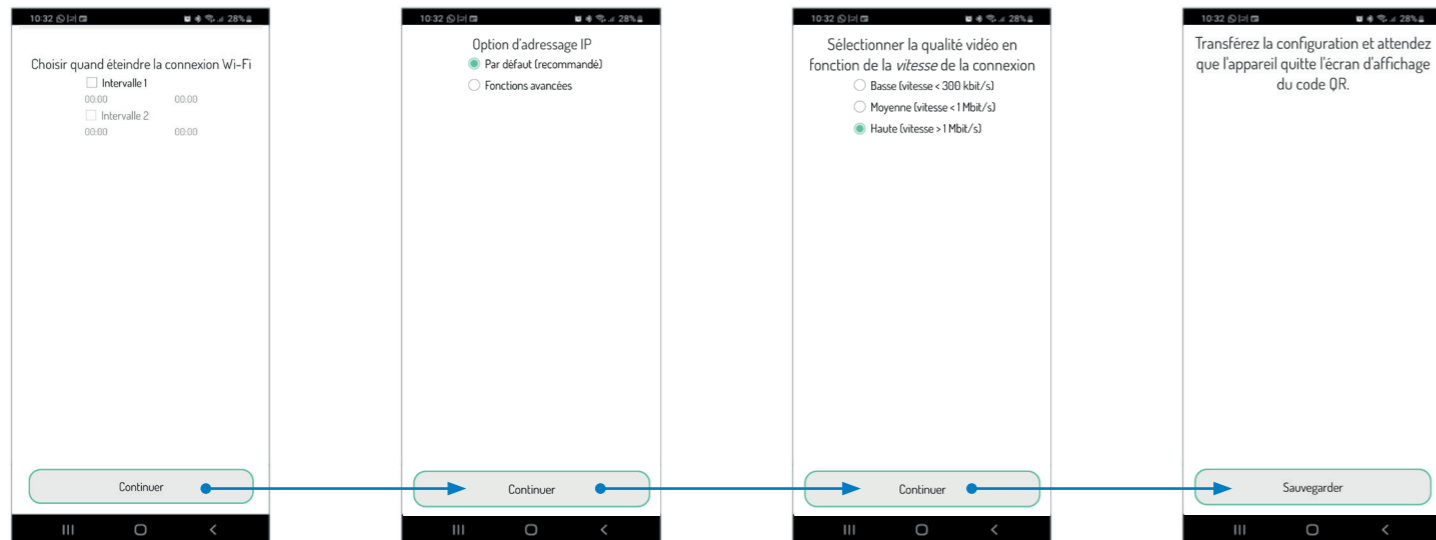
10:32 28%

Choisir quand éteindre la connexion Wi-Fi

Intervalle 1

00:00 00:00

Intervalle 2

00:00 00:00

Continuer

10:32 28%

Option d'adressage IP

Par défaut (recommandé)

Fonctions avancées

Continuer

10:32 28%

Sélectionner la qualité vidéo en fonction de la *vitesse* de la connexion

Basse (vitesse < 300 kbit/s)

Moyenne (vitesse < 1 Mbit/s)

Haute (vitesse > 1 Mbit/s)

Continuer

10:32 28%

Transférez la configuration et attendez que l'appareil quitte l'écran d'affichage du code QR.

Sauvegarder